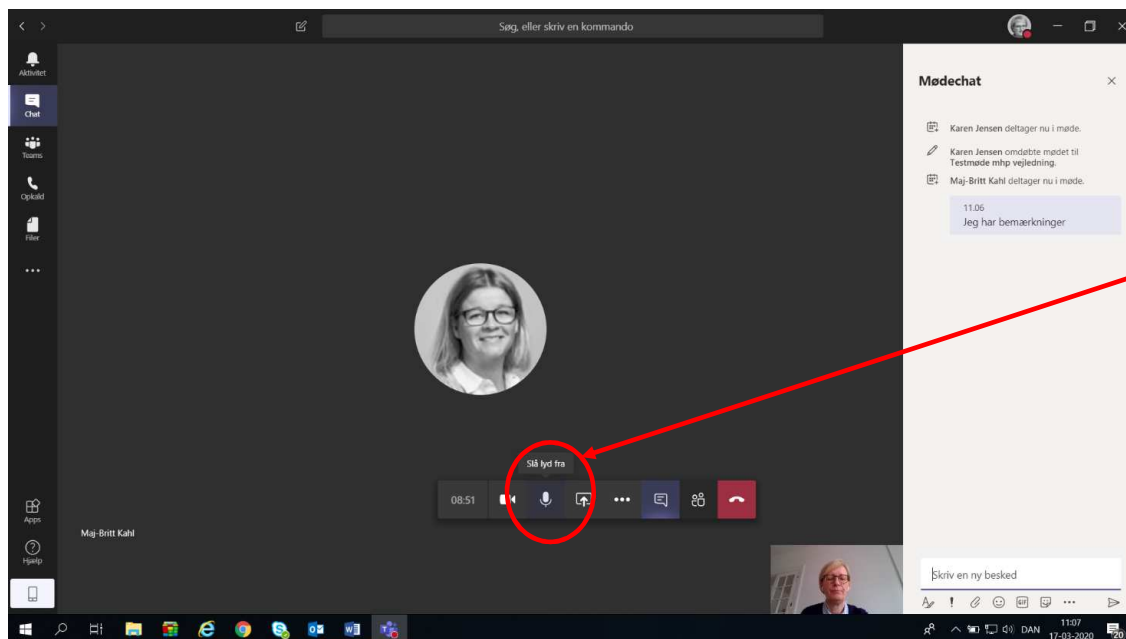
Søg, eller skriv en kommando

Aktivitet
Chat
Teams
Opkald
Filer
...
Apps
Hjælp

Mødechat

Karen Jensen deltager nu i møde.

Karen Jensen omdøbte mødet til Testmøde mhp vejledning.

Maj-Britt Kahl deltager nu i møde.

11.06
Jeg har bemærkninger

Slå lyd fra

08:51

Maj-Britt Kahl

Skriv en ny besked

DAN 11:07 17-03-2020